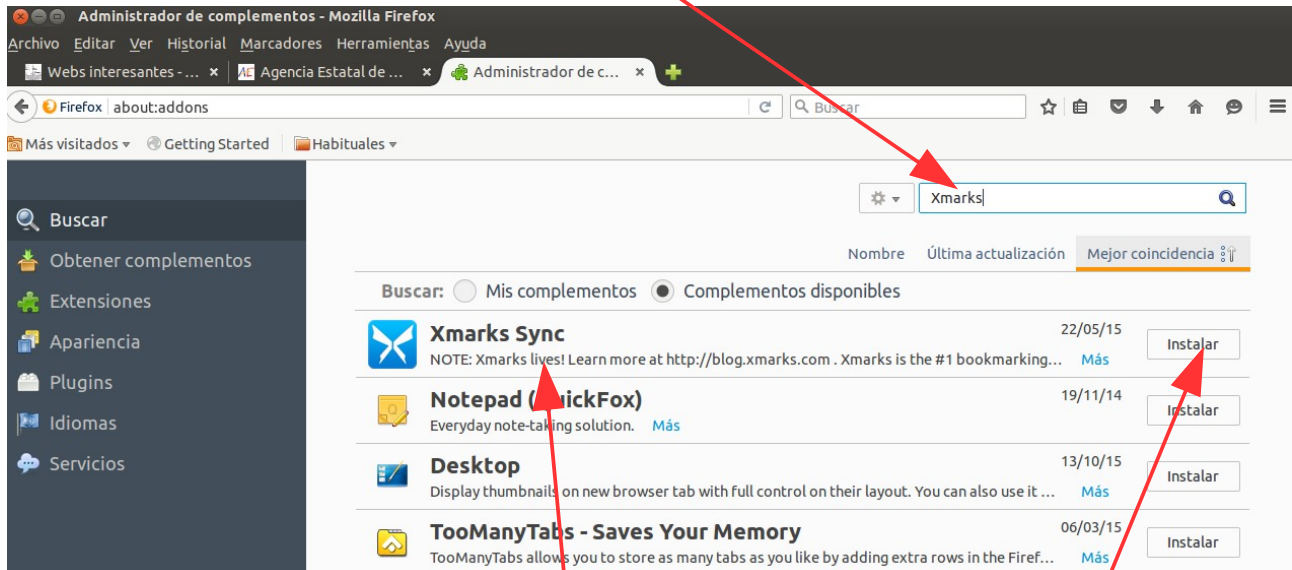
Administrador de complementos - Mozilla Firefox

Archivo Editar Ver Historial Marcadores Herramientas Ayuda

Webs interesantes - ... × Agencia Estatal de ... × Administrador de c... ×

Firefox about:addons

Buscar

Más visitados Getting Started Habituales

Buscar
Obtener complementos
Extensiones
Apariencia
Plugins
Idiomas
Servicios

Xmarks

Nombre Última actualización Mejor coincidencia

Buscar: Mis complementos Complementos disponibles

Xmarks Sync 22/05/15
NOTE: Xmarks lives! Learn more at http://blog.xmarks.com . Xmarks is the #1 bookmarking... Más
Instalar

Notepad ([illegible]ickFox) 19/11/14
Everyday note-taking solution. Más
Instalar

Desktop 13/10/15
Display thumbnails on new browser tab with full control on their layout. You can also use it ... Más
Instalar

TooManyTabs - Saves Your Memory 06/03/15
TooManyTabs allows you to store as many tabs as you like by adding extra rows in the Firef... Más
Instalar